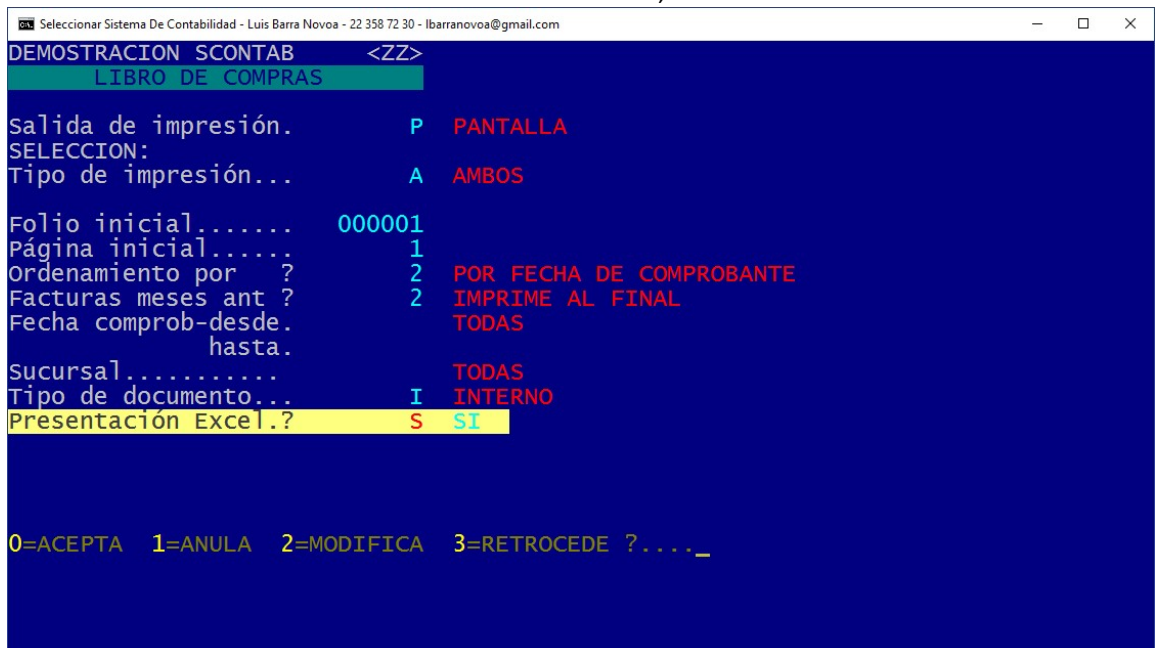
Seleccionar Sistema De Contabilidad - Luis Barra Novoa - 22 358 72 30 - lbarranovoa@gmail.com

DEMOSTRACION SCONTAB <ZZ>
LIBRO DE COMPRAS

Salida de impresión. P PANTALLA
SELECCION:
Tipo de impresión... A AMBOS

Folio inicial....... 000001
Página inicial...... 1
Ordenamiento por ? 2 POR FECHA DE COMPROBANTE
Facturas meses ant ? 2 IMPRIME AL FINAL
Fecha comprob-desde. TODAS
hasta.
Sucursal.......... TODAS
Tipo de documento... I INTERNO
Presentación Excel.? S SI

0=ACEPTA 1=ANULA 2=MODIFICA 3=RETROCEDE ?...._